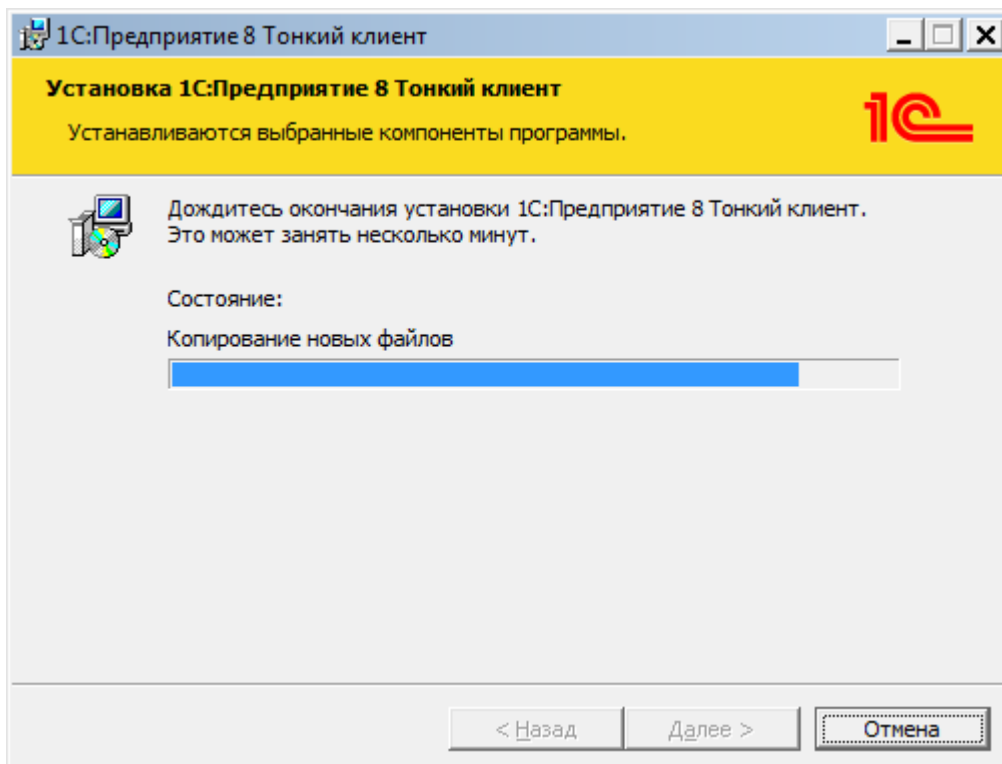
1С:Предприятие 8 Тонкий клиент

Установка 1С:Предприятие 8 Тонкий клиент

Устанавливаются выбранные компоненты программы.

1С

Дождитесь окончания установки 1С:Предприятие 8 Тонкий клиент. Это может занять несколько минут.

Состояние:

Копирование новых файлов

< Назад   Далее >   Отмена